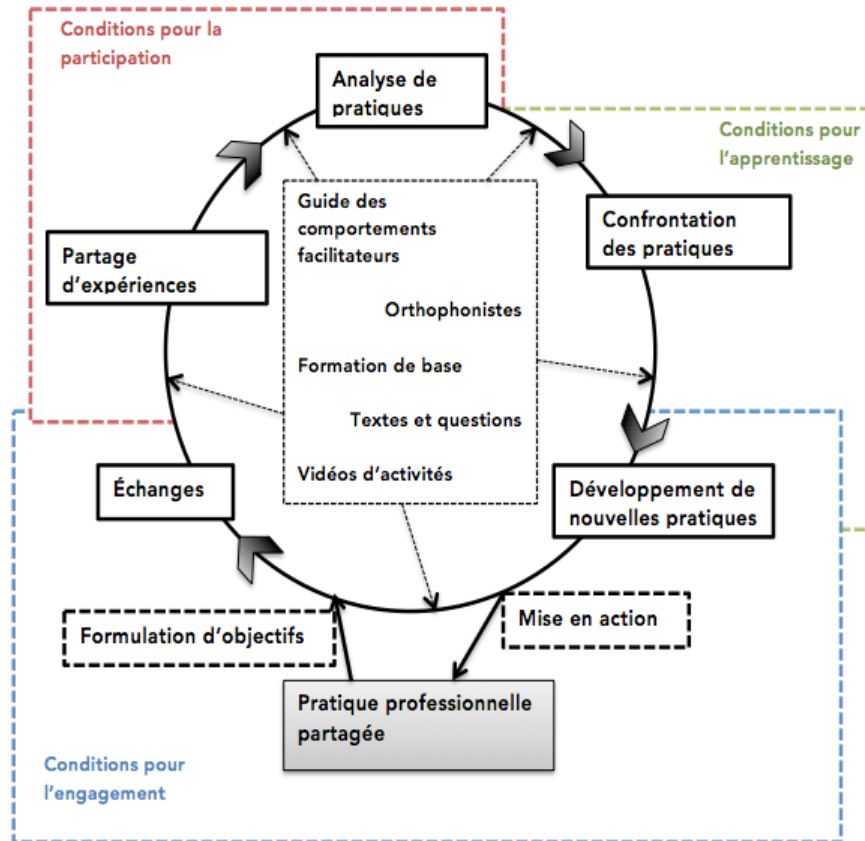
Conditions pour la participation

Analyse de pratiques

Conditions pour l'apprentissage

Confrontation des pratiques

Partage d'expériences

Guide des comportements facilitateurs

Orthophonistes

Formation de base

Textes et questions

Vidéos d'activités

Échanges

Développement de nouvelles pratiques

Formulation d'objectifs

Mise en action

Pratique professionnelle partagée

Conditions pour l'engagement